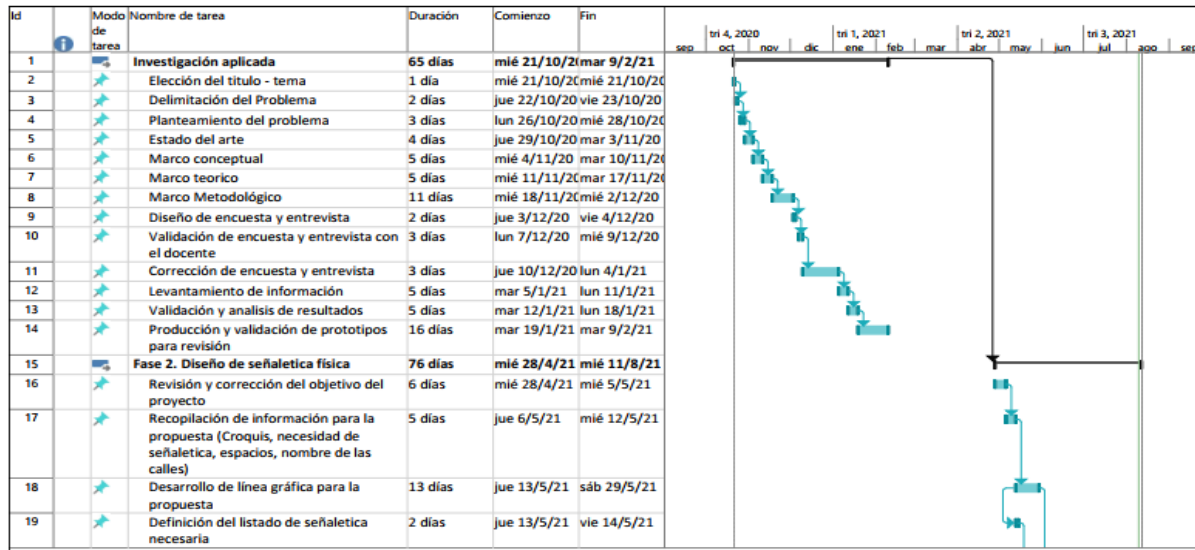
| Id | | Modo de tarea | Nombre de tarea | Duración | Comienzo | Fin |
|---|---|---|---|---|---|---|
| 1 | | | Investigación aplicada | 65 días | mié 21/10/2( | mar 9/2/21 |
| 2 | | | Elección del titulo - tema | 1 día | mié 21/10/2( | mié 21/10/20 |
| 3 | | | Delimitación del Problema | 2 días | jue 22/10/20 | vie 23/10/20 |
| 4 | | | Planteamiento del problema | 3 días | lun 26/10/20 | mié 28/10/20 |
| 5 | | | Estado del arte | 4 días | jue 29/10/20 | mar 3/11/20 |
| 6 | | | Marco conceptual | 5 días | mié 4/11/20 | mar 10/11/2( |
| 7 | | | Marco teorico | 5 días | mié 11/11/2( | mar 17/11/2( |
| 8 | | | Marco Metodológico | 11 días | mié 18/11/2( | mié 2/12/20 |
| 9 | | | Diseño de encuesta y entrevista | 2 días | jue 3/12/20 | vie 4/12/20 |
| 10 | | | Validación de encuesta y entrevista con el docente | 3 días | lun 7/12/20 | mié 9/12/20 |
| 11 | | | Corrección de encuesta y entrevista | 3 días | jue 10/12/20 | lun 4/1/21 |
| 12 | | | Levantamiento de información | 5 días | mar 5/1/21 | lun 11/1/21 |
| 13 | | | Validación y analisis de resultados | 5 días | mar 12/1/21 | lun 18/1/21 |
| 14 | | | Producción y validación de prototipos para revisión | 16 días | mar 19/1/21 | mar 9/2/21 |
| 15 | | | Fase 2. Diseño de señaletica física | 76 días | mié 28/4/21 | mié 11/8/21 |
| 16 | | | Revisión y corrección del objetivo del proyecto | 6 días | mié 28/4/21 | mié 5/5/21 |
| 17 | | | Recopilación de información para la propuesta (Croquis, necesidad de señaletica, espacios, nombre de las calles) | 5 días | jue 6/5/21 | mié 12/5/21 |
| 18 | | | Desarrollo de línea gráfica para la propuesta | 13 días | jue 13/5/21 | sáb 29/5/21 |
| 19 | | | Definición del listado de señaletica necesaria | 2 días | jue 13/5/21 | vie 14/5/21 |

tri 4, 2020 tri 1, 2021 tri 2, 2021 tri 3, 2021
sep oct nov dic ene feb mar abr may jun jul ago sep